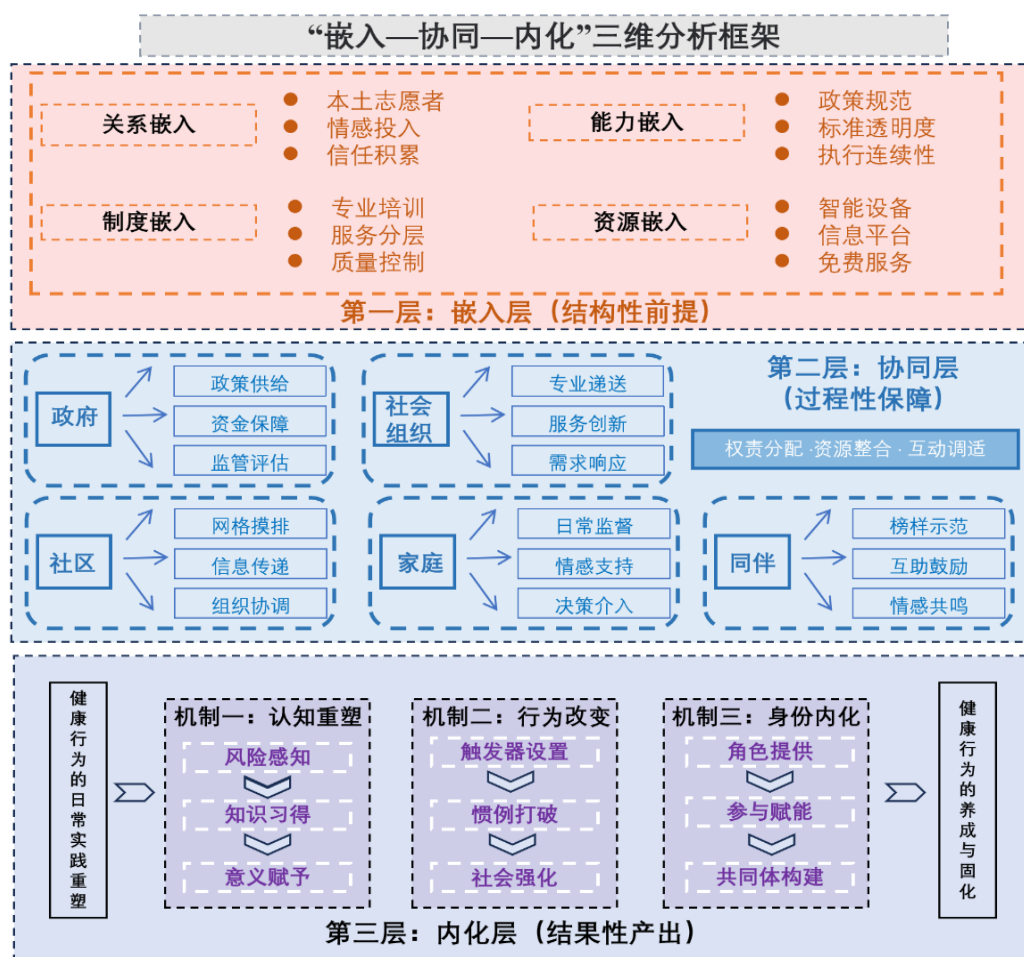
“嵌入—协同—内化”三维分析框架

关系嵌入
本土志愿者
情感投入
信任积累

能力嵌入
政策规范
标准透明度
执行连续性

制度嵌入
专业培训
服务分层
质量控制

资源嵌入
智能设备
信息平台
免费服务

第一层：嵌入层（结构性前提）

政府
政策供给
资金保障
监管评估

社会组织
专业递送
服务创新
需求响应

第二层：协同层（过程性保障）
权责分配 ·资源整合 · 互动调适

社区
网格摸排
信息传递
组织协调

家庭
日常监督
情感支持
决策介入

同伴
榜样示范
互助鼓励
情感共鸣

健康行为的日常实践重塑

机制一：认知重塑
风险感知
知识习得
意义赋予

机制二：行为改变
触发器设置
惯例打破
社会强化

机制三：身份内化
角色提供
参与赋能
共同体构建

健康行为的养成与固化

第三层：内化层（结果性产出）